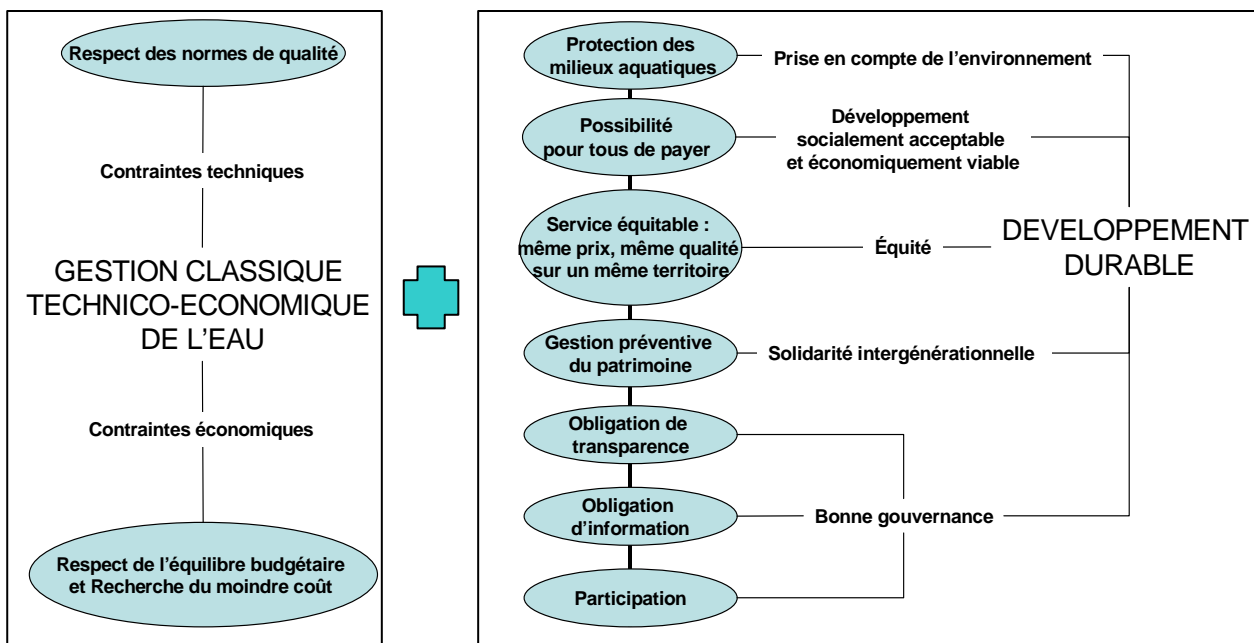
Respect des normes de qualité

Contraintes techniques

GESTION CLASSIQUE TECHNICO-ECONOMIQUE DE L’EAU

Contraintes économiques

Respect de l’équilibre budgétaire et Recherche du moindre coût

Protection des milieux aquatiques

Prise en compte de l’environnement

Possibilité pour tous de payer

Développement socialement acceptable et économiquement viable

Service équitable : même prix, même qualité sur un même territoire

Équité

DEVELOPPEMENT DURABLE

Gestion préventive du patrimoine

Solidarité intergénérationnelle

Obligation de transparence

Obligation d’information

Bonne gouvernance

Participation